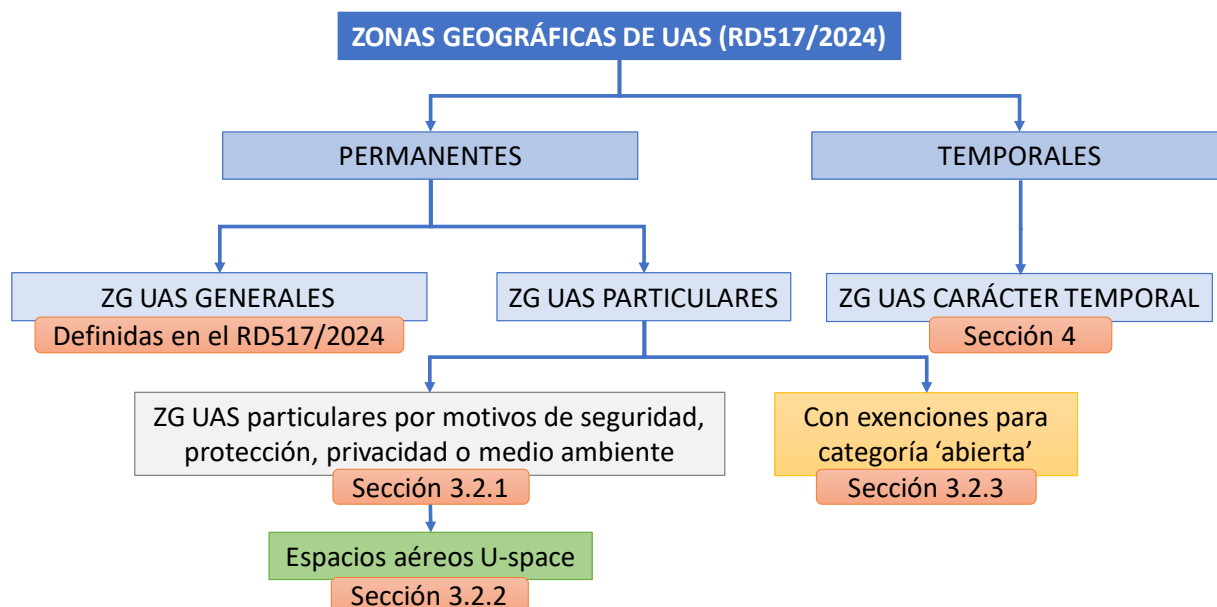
ZONAS GEOGRÁFICAS DE UAS (RD517/2024)

PERMANENTES

TEMPORALES

ZG UAS GENERALES

Definidas en el RD517/2024

ZG UAS PARTICULARES

ZG UAS CARÁCTER TEMPORAL

Sección 4

ZG UAS particulares por motivos de seguridad, protección, privacidad o medio ambiente

Sección 3.2.1

Con exenciones para categoría ‘abierta’

Sección 3.2.3

Espacios aéreos U-space

Sección 3.2.2